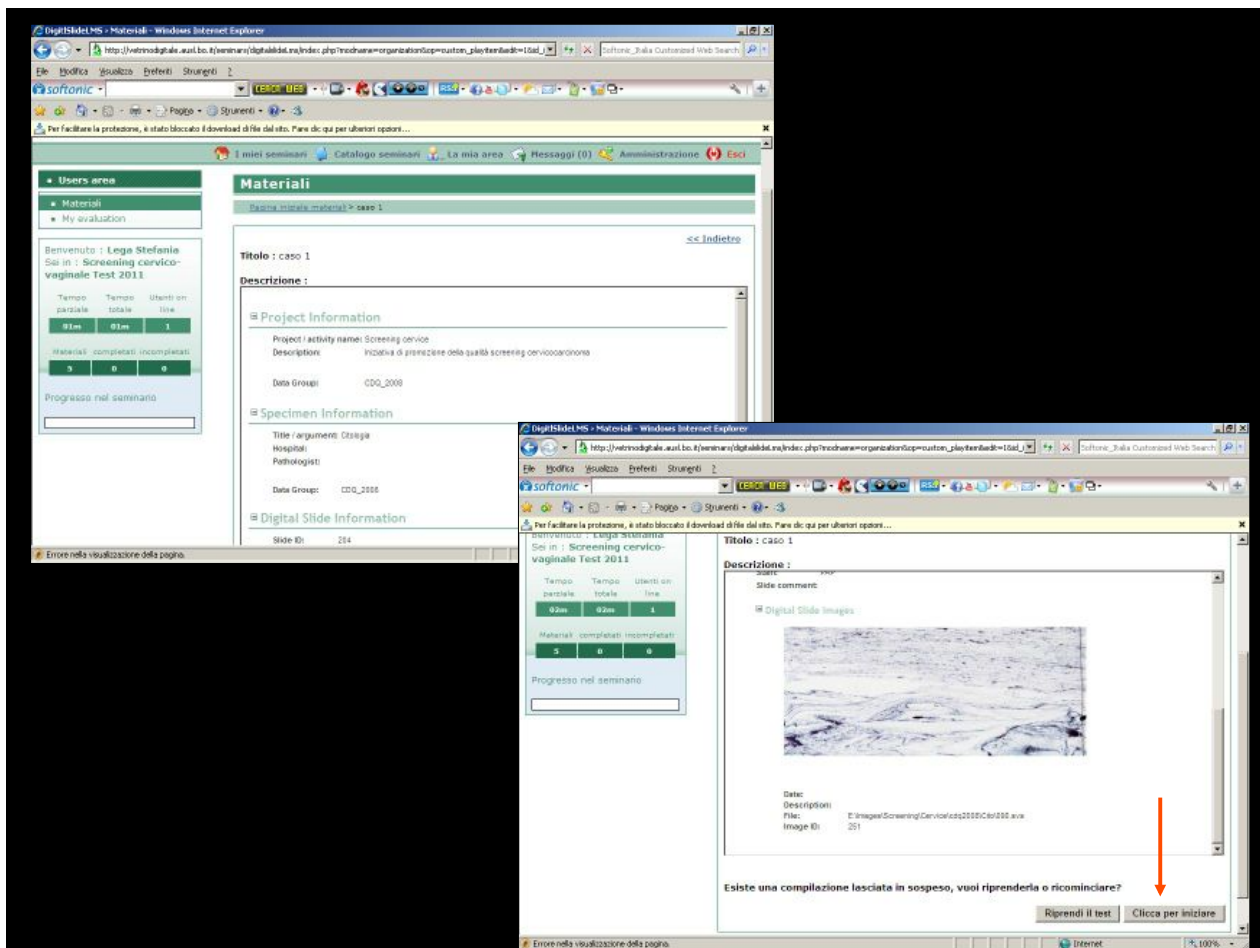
DigitSlideLMS - Materiali - Windows Internet Explorer

http://vetrinodigitale.ausl.bo.it/seminars/digitalslide/lms/index.php?modname=organization&op=custom_playitem&edit=1&id_

Softonic_Italia Customized Web Search

File Modifica Visualizza Preferiti Strumenti ?

softonic

CERCA WEB

Pagina Strumenti

Per facilitare la protezione, è stato bloccato il download di file dal sito. Fare clic qui per ulteriori opzioni...

I miei seminari Catalogo seminari La mia area Messaggi (0) Amministrazione Esci

Users area

Materiali

My evaluation

Benvenuto : Lega Stefania
Sei in : Screening cervico-vaginale Test 2011

| Tempo parziale | Tempo totale | Utenti on line |
|---|---|---|
| 01m | 01m | 1 |

| Materiali | completati | incompletati |
|---|---|---|
| 5 | 0 | 0 |

Progresso nel seminario

Materiali

Pagina iniziale materiali > caso 1

<< Indietro

Titolo : caso 1

Descrizione :

Project Information

Project / activity name: Screening cervice
Description: Iniziativa di promozione della qualità screening cervicocarcinoma

Data Group: CDQ_2008

Specimen Information

Title / argument: Citologia
Hospital:
Pathologist:

Data Group: CDQ_2008

Digital Slide Information

Slide ID: 284

Errore nella visualizzazione della pagina.

DigitSlideLMS - Materiali - Windows Internet Explorer

http://vetrinodigitale.ausl.bo.it/seminars/digitalslide/lms/index.php?modname=organization&op=custom_playitem&edit=1&id_

Softonic_Italia Customized Web Search

File Modifica Visualizza Preferiti Strumenti ?

softonic

CERCA WEB

Pagina Strumenti

Per facilitare la protezione, è stato bloccato il download di file dal sito. Fare clic qui per ulteriori opzioni...

Benvenuto : Lega Stefania
Sei in : Screening cervico-vaginale Test 2011

| Tempo parziale | Tempo totale | Utenti on line |
|---|---|---|
| 02m | 02m | 1 |

| Materiali | completati | incompletati |
|---|---|---|
| 5 | 0 | 0 |

Progresso nel seminario

Titolo : caso 1

Descrizione :

Slide comment:

Digital Slide Images

Date:
Description:
File: E:\Images\Screening\Cervice\cdq2008\Cdq1008.svs
Image ID: 251

Esiste una compilazione lasciata in sospeso, vuoi riprenderla o ricominciare?

Riprendi il test

Clicca per iniziare

Errore nella visualizzazione della pagina.

Internet

100%